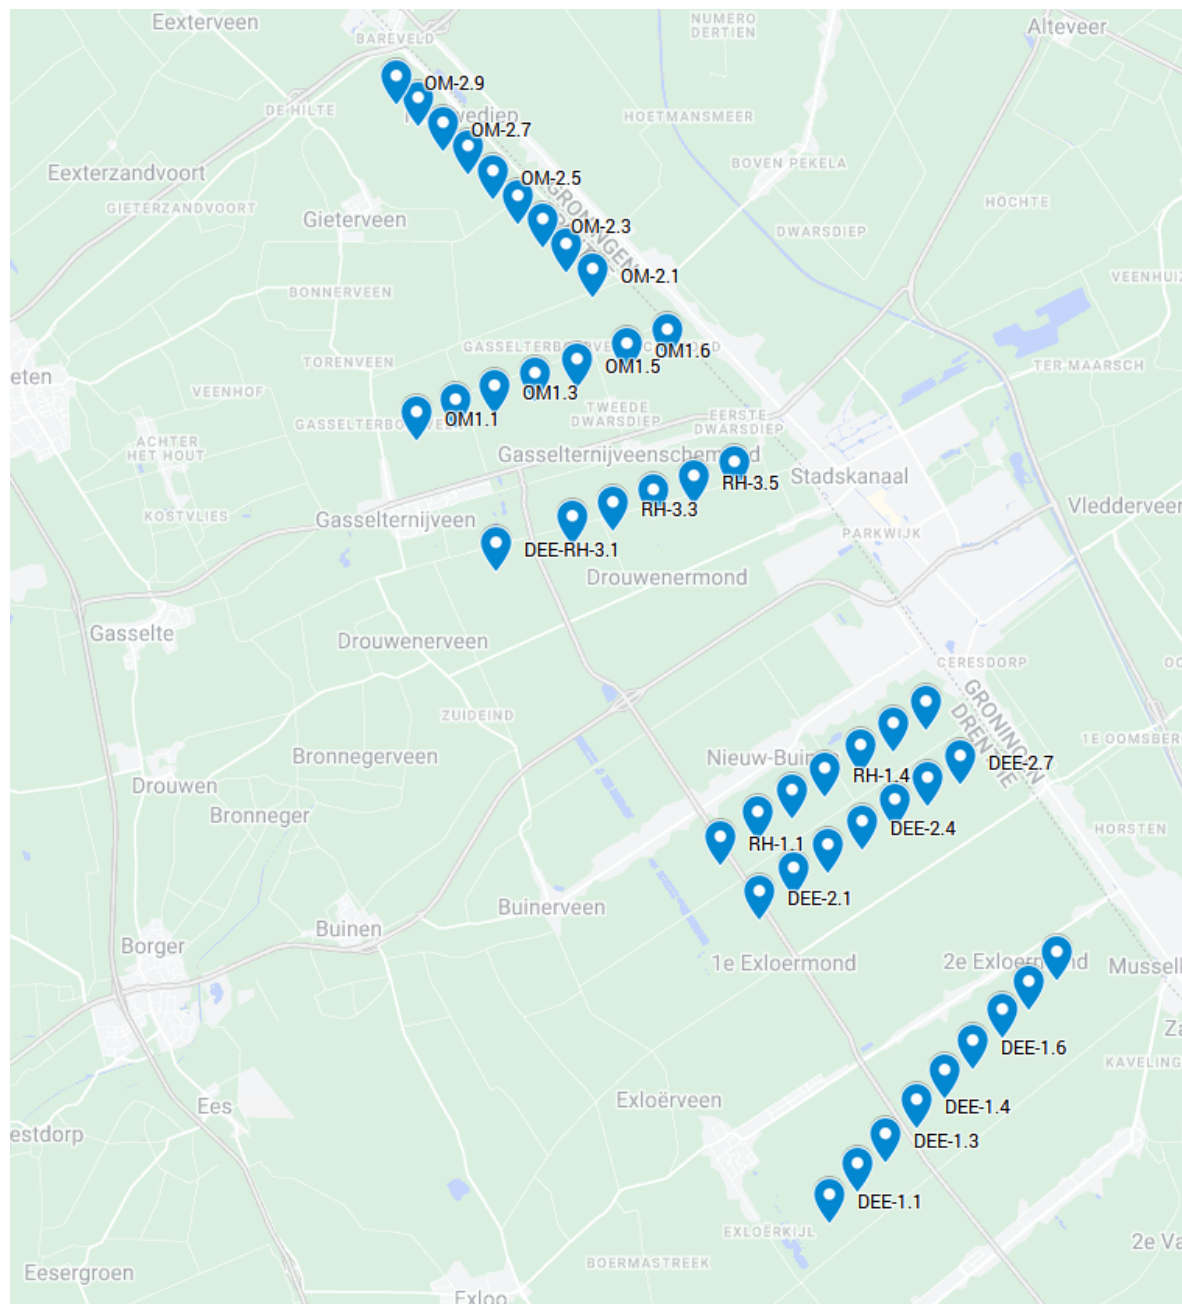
Eexterveen
BAREVELD
NUMERO DERTIEN
Alteveer
DE HILTE
OM-2.9
OM-2.7
OM-2.5
OM-2.3
OM-2.1
HOETMANSMEER
BOVEN PEKELA
Eexterzandvoort
GIETERZANDVOORT
Gieterveen
HÖCHTE
DWARSDIEP
VEENHUIZ
BONNERVEEN
GASSELTERBOERVEEN
OM1.6
OM1.5
OM1.3
OM1.1
TORENVEEN
VEENHOF
TER MAARSCH
eten
ACHTER HET HOUT
GASSELTERBO
TWEEDE DWARSDIEP
EERSTE DWARSDIEP
Gasselternijveenschemond
RH-3.5
RH-3.3
Stadskanaal
KOSTVLIES
Gasselternijveen
DEE-RH-3.1
PARKWIJK
Vledderveen
Drouwenermond
Gasselte
Drouwenerveen
CERESDORP
ZUIDEIND
GRONINGEN DRENTHE
1E OOMSBER
Bronnegerveen
Nieuw-Buinen
RH-1.4
DEE-2.7
Drouwen
Bronneger
DEE-2.4
RH-1.1
HORSTEN
DEE-2.1
Buinerveen
Buinen
Borger
1e Exloërmond
2e Exloërmond
Mussel
DEE-1.6
KAVELING
DEE-1.4
Ees
DEE-1.3
estdorp
Exloërveen
DEE-1.1
EXLOËRKIJL
BOERMASTREEK
2e Va
Eesergroen
Exloo